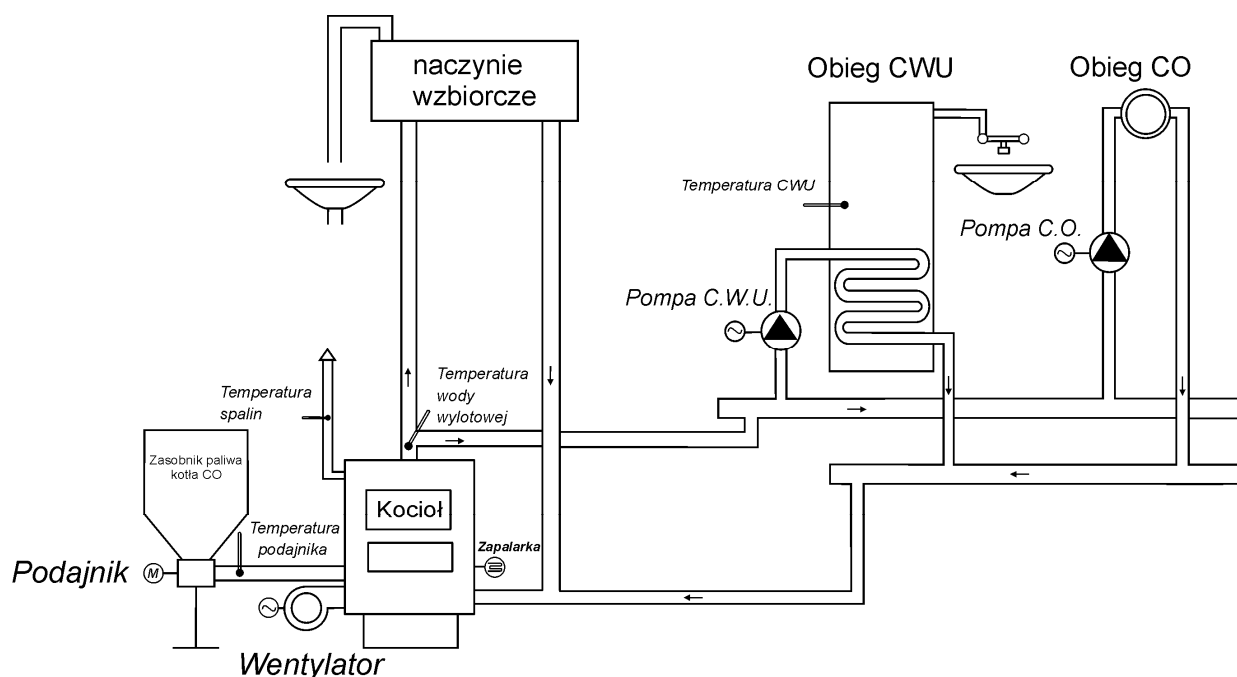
naczynie wzbiorcze

Obieg CWU

Obieg CO

Temperatura CWU

Pompa C.O.

Pompa C.W.U.

Temperatura spalin

Temperatura wody wylotowej

Zasobnik paliwa kotła CO

Kocioł

Temperatura podajnika

Zapalarka

Podajnik

M

Wentylator